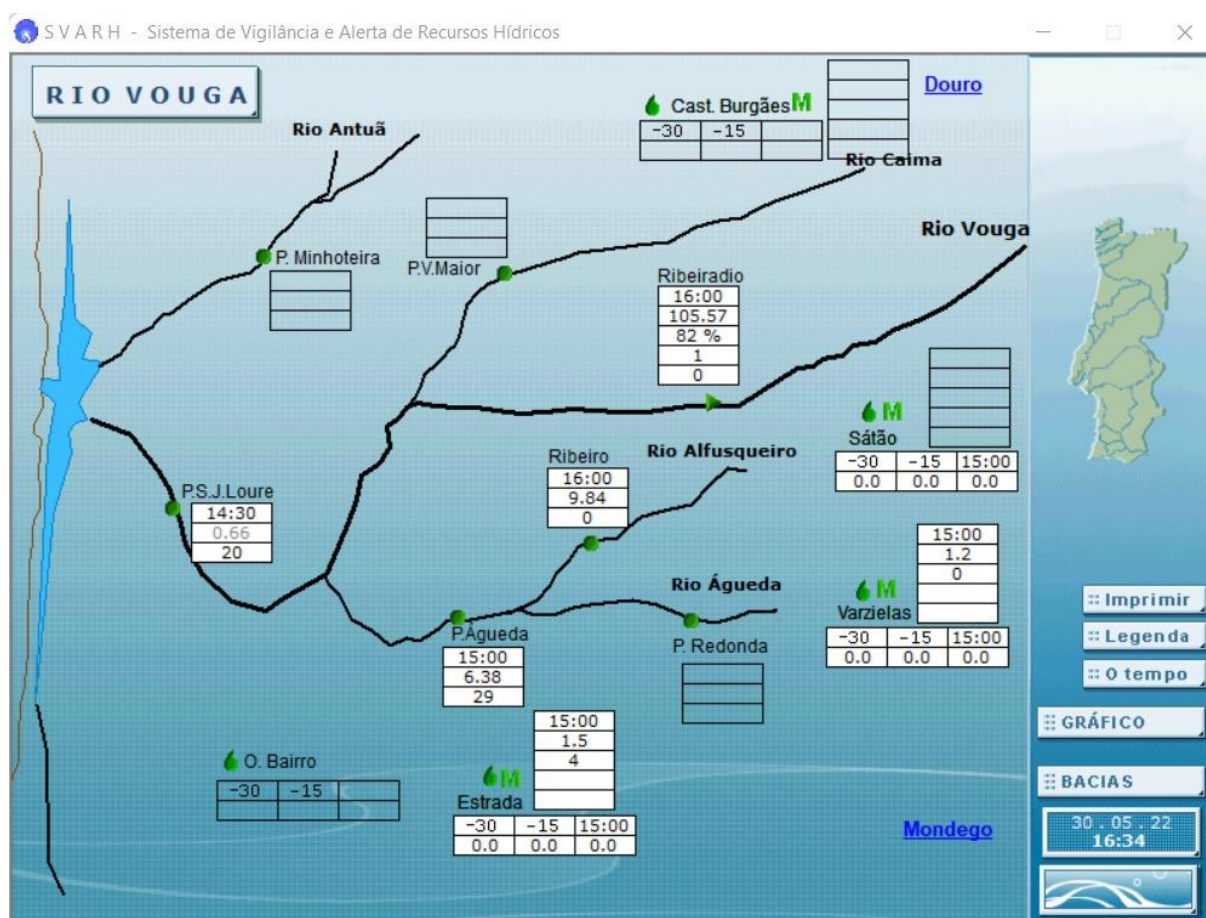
S V A R H - Sistema de Vigilância e Alerta de Recursos Hídricos

RIO VOUGA

Douro

Cast. Burgães M

| -30 | -15 | |
|---|---|---|
| | | |

Rio Antuã

Rio Caima

Rio Vouga

P. Minhoteira

P.V.Maior

Ribeiradio
16:00
105.57
82 %
1
0

M
Sátão

| -30 | -15 | 15:00 |
|---|---|---|
| 0.0 | 0.0 | 0.0 |

Ribeiro
16:00
9.84
0

Rio Alfusqueiro

P.S.J.Loure
14:30
0.66
20

15:00
1.2
0

M
Varzielas

| -30 | -15 | 15:00 |
|---|---|---|
| 0.0 | 0.0 | 0.0 |

Rio Águeda

P.Águeda
15:00
6.38
29

P. Redonda

15:00
1.5
4

O. Bairro

| -30 | -15 | |
|---|---|---|
| | | |

M
Estrada

| -30 | -15 | 15:00 |
|---|---|---|
| 0.0 | 0.0 | 0.0 |

Mondego

Imprimir
Legenda
O tempo
GRÁFICO
BACIAS
30 . 05 . 22
16:34